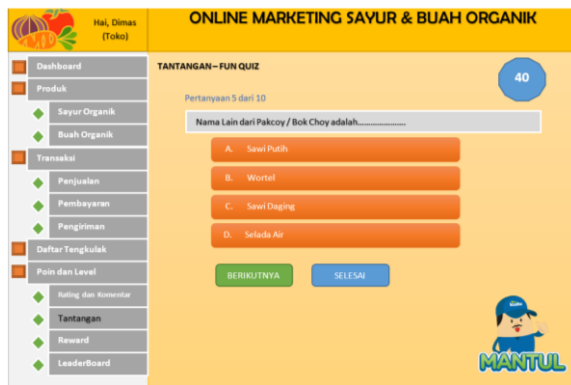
Hai, Dimas (Toko)

ONLINE MARKETING SAYUR & BUAH ORGANIK

Dashboard
Produk
Sayur Organik
Buah Organik
Transaksi
Penjualan
Pembayaran
Pengiriman
Daftar Tengkulak
Poin dan Level
Rating dan Komentar
Tantangan
Reward
LeaderBoard

TANTANGAN – FUN QUIZ

40

Pertanyaan 5 dari 10

Nama Lain dari Pakcoy / Bok Choy adalah......................

A. Sawi Putih
B. Wortel
C. Sawi Daging
D. Selada Air

BERIKUTNYA
SELESAI

MANTUL